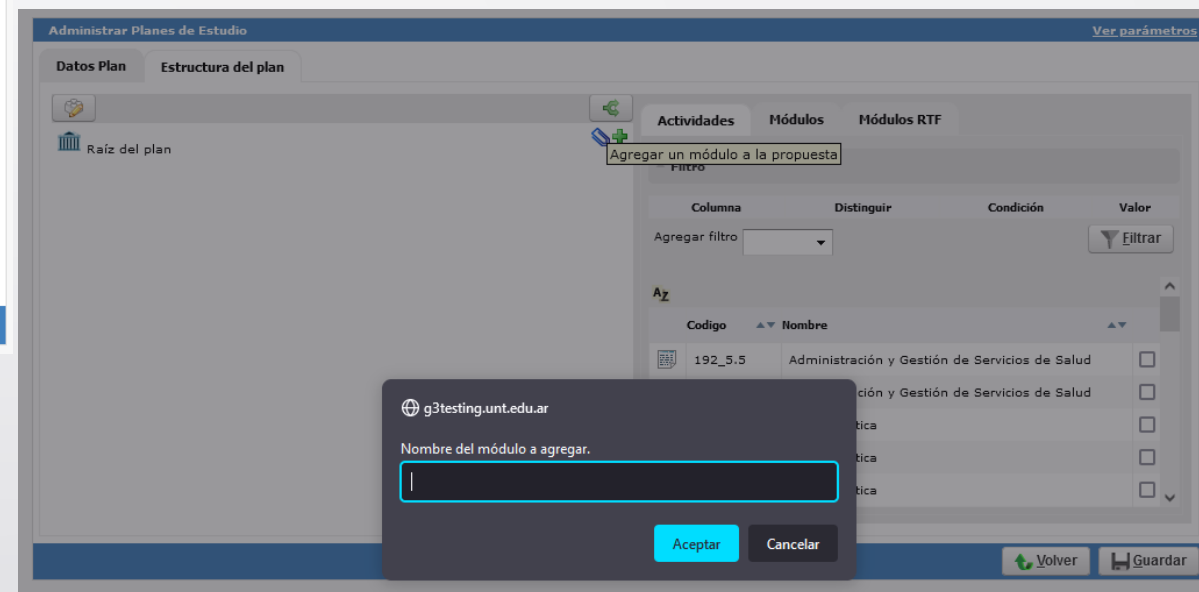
Administrar Planes de Estudio

Ver parámetros

Datos Plan

Estructura del plan

Raíz del plan

Actividades

Módulos

Módulos RTF

Agregar un módulo a la propuesta

Filtro

| Columna | Distinguir | Condición | Valor |
|---|---|---|---|

Agregar filtro

Filtrar

AZ

| | Codigo | Nombre | |
|---|---|---|---|
| | 192_5.5 | Administración y Gestión de Servicios de Salud | ☐ |
| | | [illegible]ción y Gestión de Servicios de Salud | ☐ |
| | | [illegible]tica | ☐ |
| | | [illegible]tica | ☐ |
| | | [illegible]tica | ☐ |

g3testing.unt.edu.ar

Nombre del módulo a agregar.

Aceptar

Cancelar

Volver

Guardar